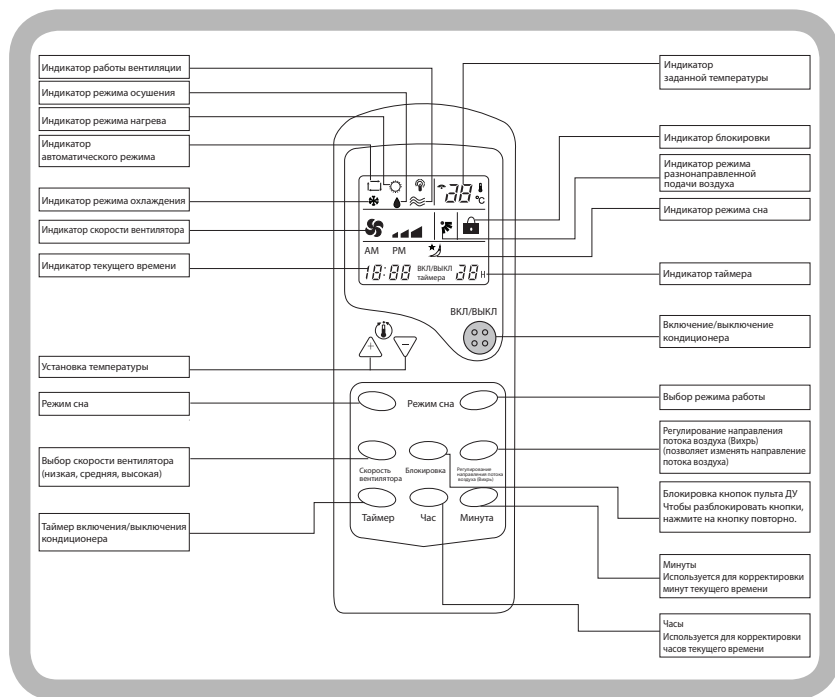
Индикатор работы вентиляции

Индикатор режима осушения

Индикатор режима нагрева

Индикатор автоматического режима

Индикатор режима охлаждения

Индикатор скорости вентилятора

Индикатор текущего времени

Установка температуры

Режим сна

Выбор скорости вентилятора (низкая, средняя, высокая)

Таймер включения/выключения кондиционера

Индикатор заданной температуры

Индикатор блокировки

Индикатор режима разнонаправленной подачи воздуха

Индикатор режима сна

Индикатор таймера

Включение/выключение кондиционера

Выбор режима работы

Регулирование направления потока воздуха (Вихрь) (позволяет изменять направление потока воздуха)

Блокировка кнопок пульта ДУ Чтобы разблокировать кнопки, нажмите на кнопку повторно.

Минуты Используется для корректировки минут текущего времени

Часы Используется для корректировки часов текущего времени

88 °C

AM PM

10:88 ВКЛ/ВЫКЛ таймера 88 H

ВКЛ/ВЫКЛ

Режим сна

Скорость вентилятора

Блокировка

Регулирование направления потока воздуха (Вихрь)

Таймер

Час

Минута